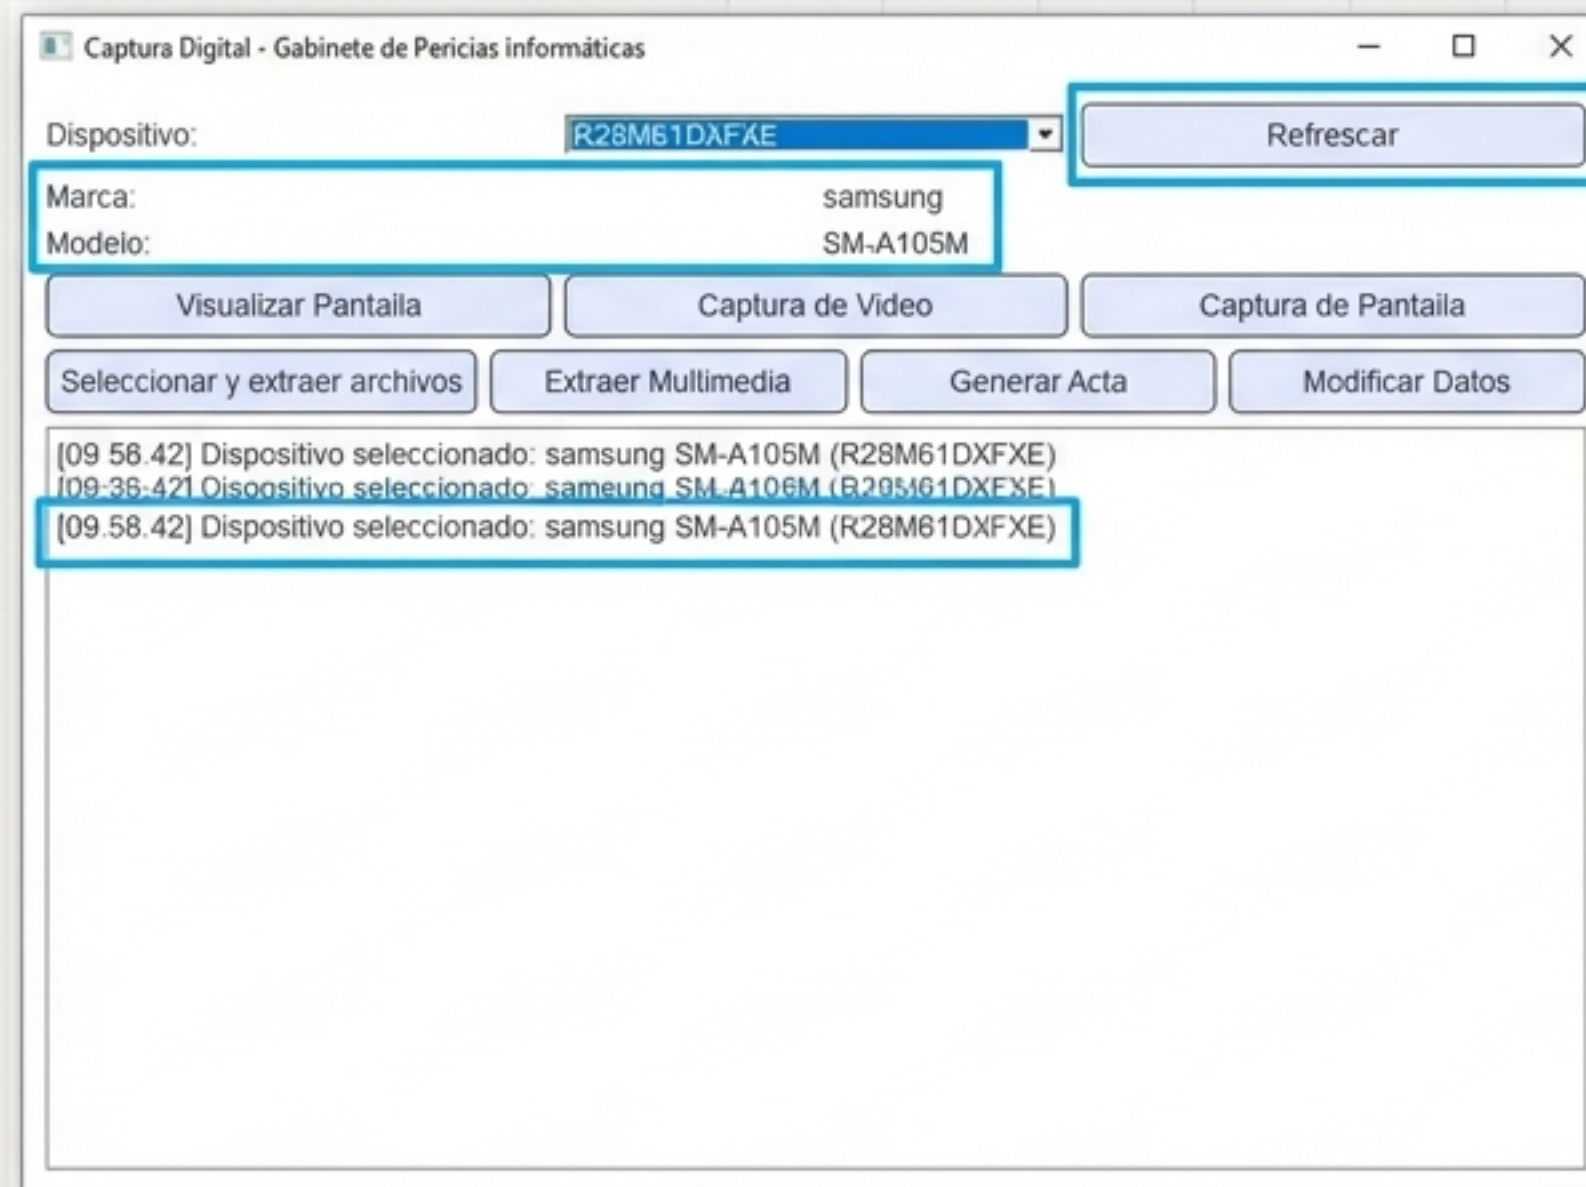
Captura Digital - Gabinete de Pericias informáticas

Dispositivo: R28M61DXFXE

Refrescar

Marca: samsung
Modelo: SM-A105M

Visualizar Pantalla

Captura de Video

Captura de Pantalla

Seleccionar y extraer archivos

Extraer Multimedia

Generar Acta

Modificar Datos

[09 58.42] Dispositivo seleccionado: samsung SM-A105M (R28M61DXFXE)
[09:36:42] Dispositivo seleccionado: sameung SM-A106M (R29M61DXFXE)
[09.58.42] Dispositivo seleccionado: samsung SM-A105M (R28M61DXFXE)